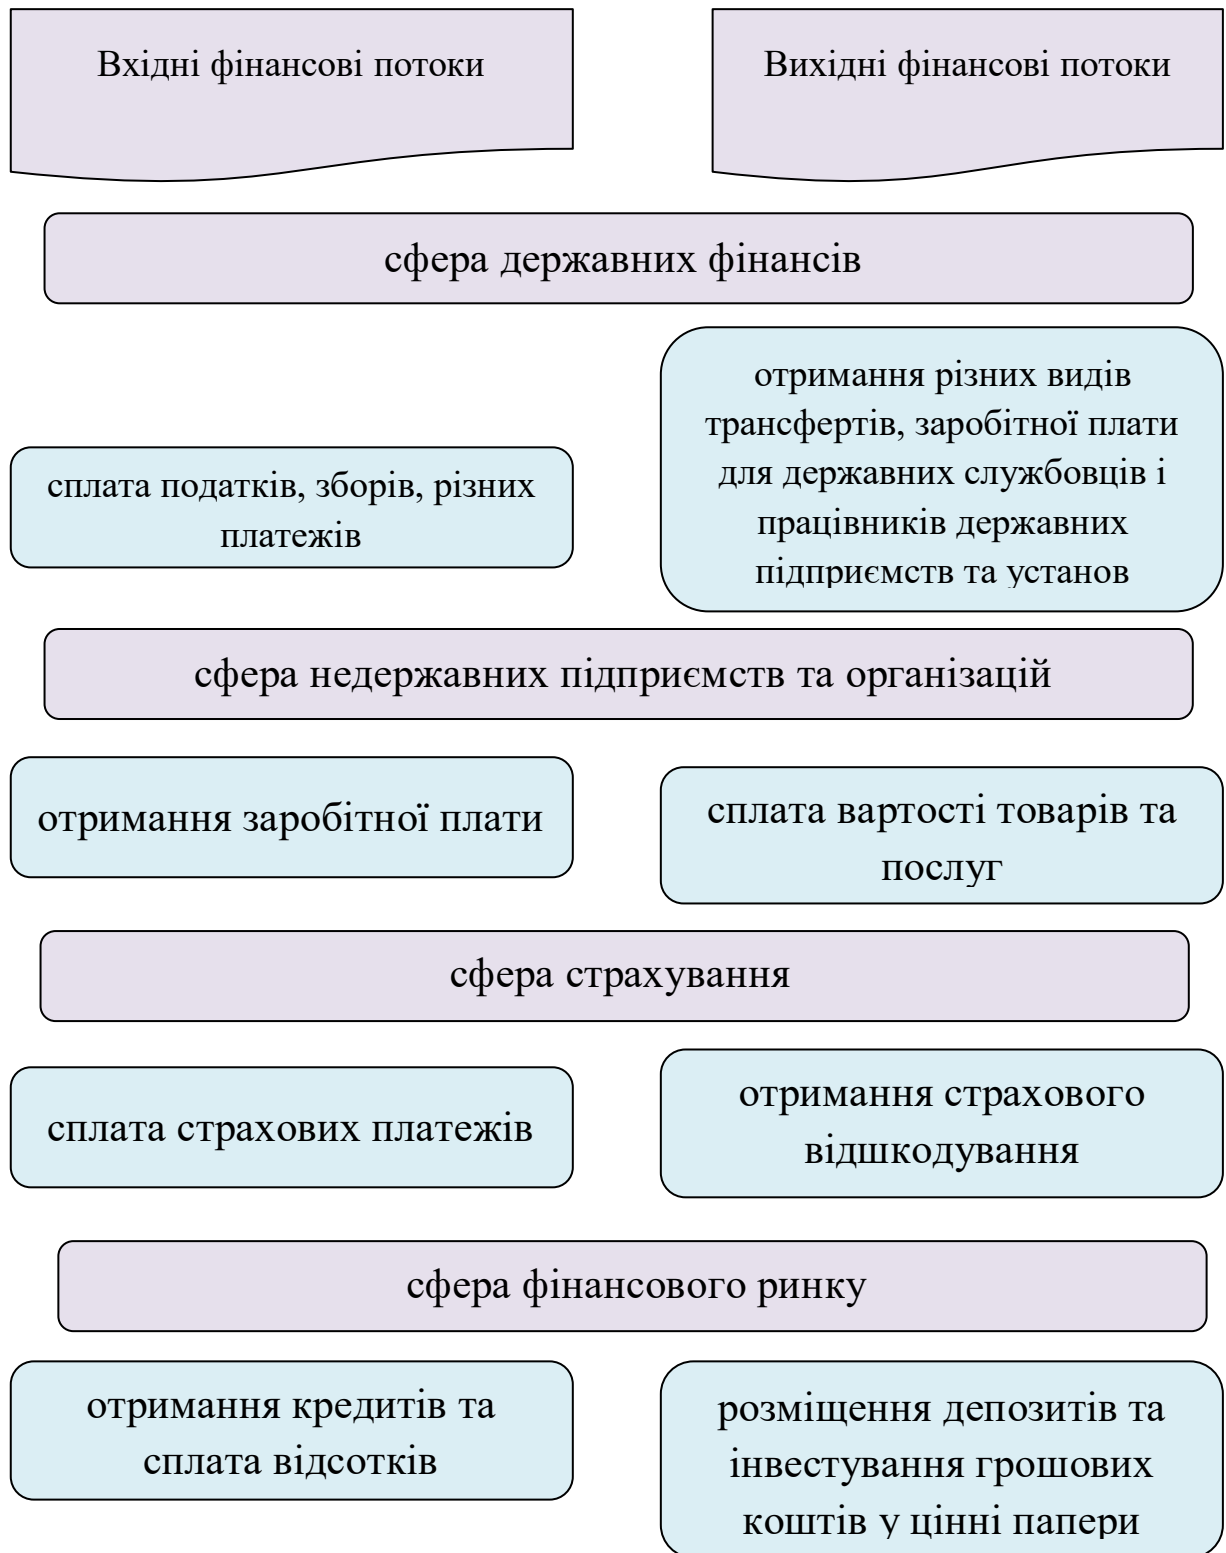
Вхідні фінансові потоки

Вихідні фінансові потоки

сфера державних фінансів

сплата податків, зборів, різних платежів

отримання різних видів трансфертів, заробітної плати для державних службовців і працівників державних підприємств та установ

сфера недержавних підприємств та організацій

отримання заробітної плати

сплата вартості товарів та послуг

сфера страхування

сплата страхових платежів

отримання страхового відшкодування

сфера фінансового ринку

отримання кредитів та сплата відсотків

розміщення депозитів та інвестування грошових коштів у цінні папери